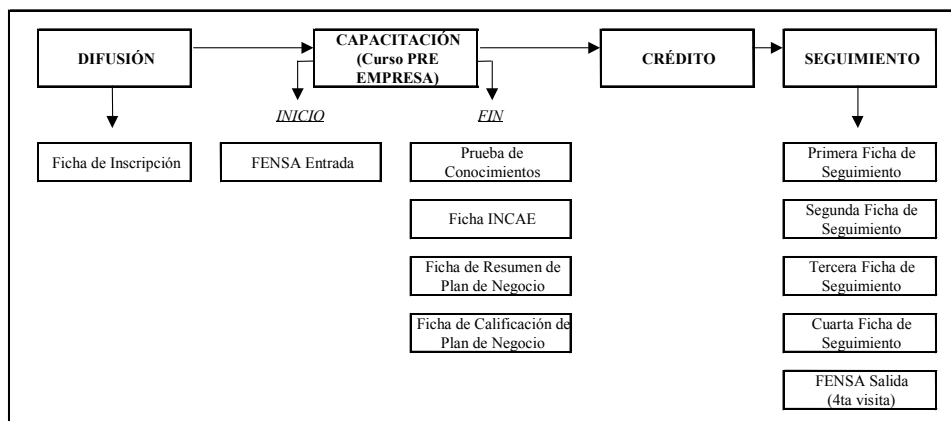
DIFUSIÓN

CAPACITACIÓN (Curso PRE EMPRESA)

CRÉDITO

SEGUIMIENTO

INICIO

FIN

Ficha de Inscripción

FENSA Entrada

Prueba de Conocimientos

Ficha INCAE

Ficha de Resumen de Plan de Negocio

Ficha de Calificación de Plan de Negocio

Primera Ficha de Seguimiento

Segunda Ficha de Seguimiento

Tercera Ficha de Seguimiento

Cuarta Ficha de Seguimiento

FENSA Salida (4ta visita)